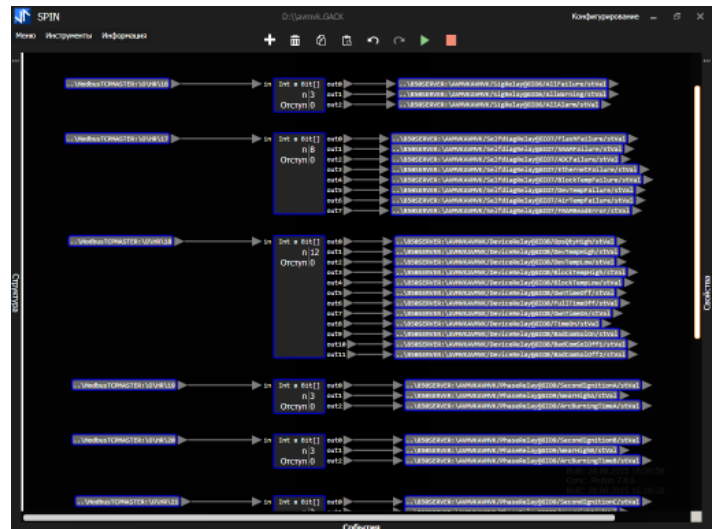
SPIN

D:\\avrnvk.GACK

Конфигурирование

Меню Инструменты Информация

Структура

Свойства

..\ModbusTCPMASTER:\0\HR\16

in Int в Bit[]
n 3
Отступ 0

out0
out1
out2

..\ModbusTCPMASTER:\0\HR\17

in Int в Bit[]
n 8
Отступ 0

out0
out1
out2
out3
out4
out5
out6
out7

..\ModbusTCPMASTER:\0\HR\18

in Int в Bit[]
n 12
Отступ 0

out0
out1
out2
out3
out4
out5
out6
out7
out8
out9
out10
out11

..\ModbusTCPMASTER:\0\HR\19

in Int в Bit[]
n 3
Отступ 0

out0
out1
out2

..\ModbusTCPMASTER:\0\HR\20

in Int в Bit[]
n 3
Отступ 0

out0
out1
out2

..\ModbusTCPMASTER:\0\HR\21

События